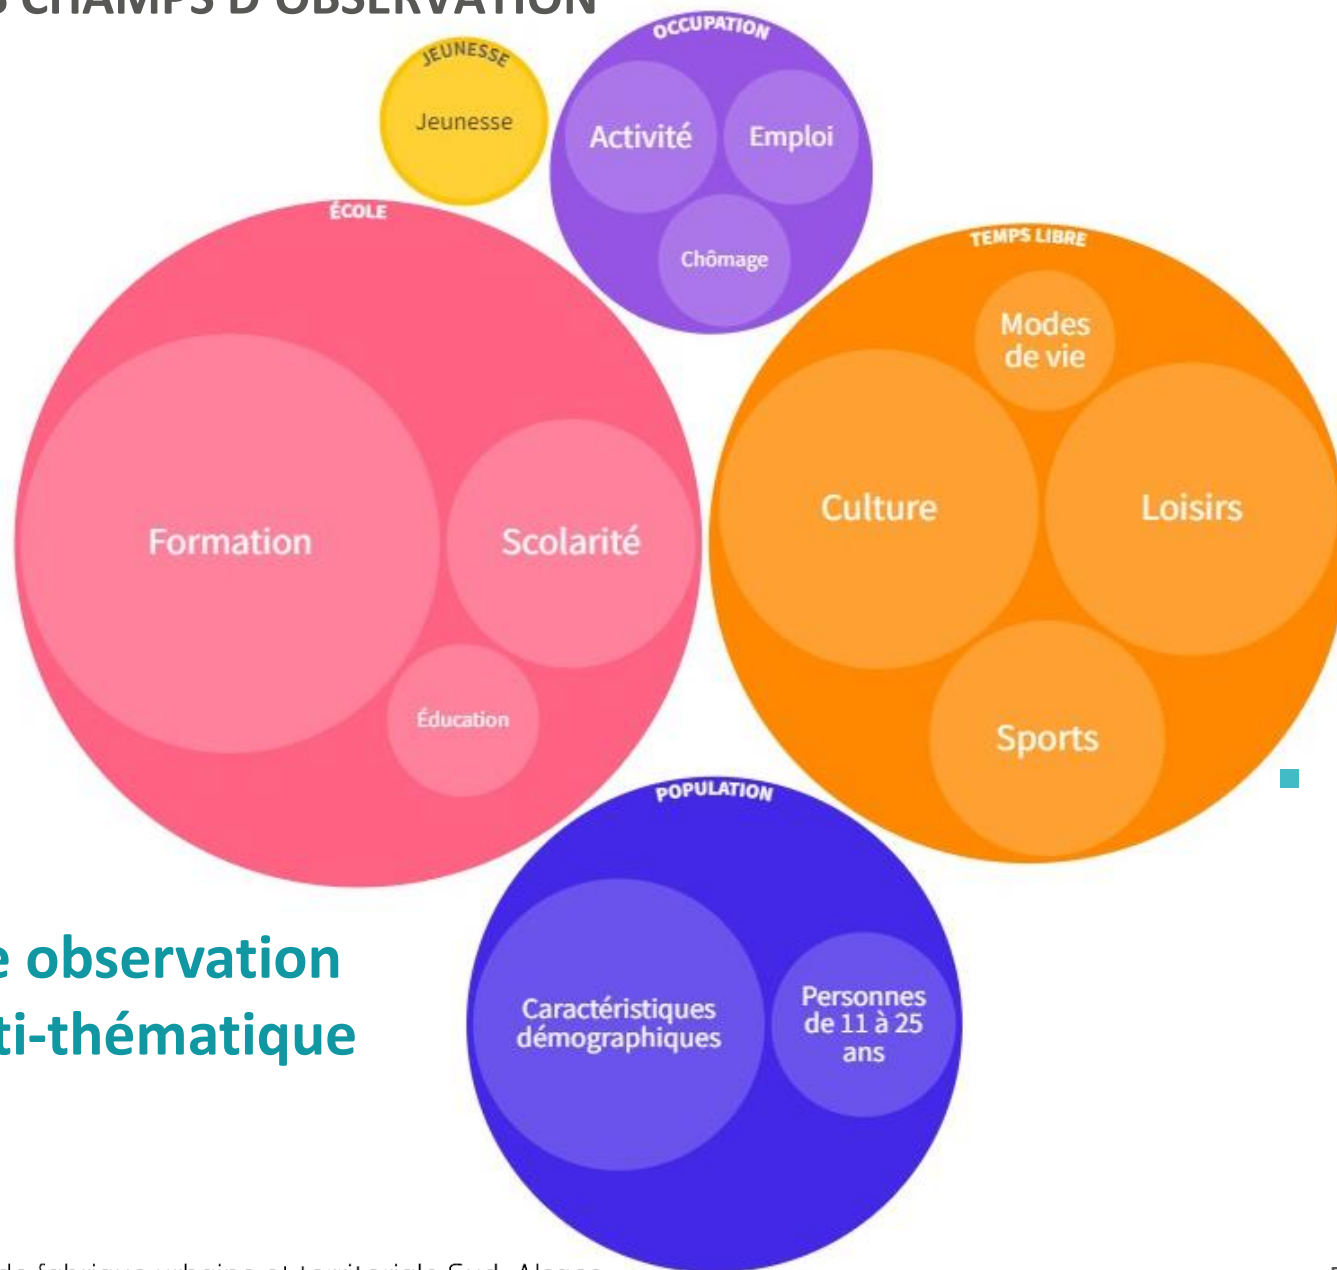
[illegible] CHAMPS D'OBSERVATION

JEUNESSE
Jeunesse

OCCUPATION
Activité
Emploi
Chômage

ÉCOLE
Formation
Scolarité
Éducation

TEMPS LIBRE
Modes de vie
Culture
Loisirs
Sports

POPULATION
Caractéristiques démographiques
Personnes de 11 à 25 ans

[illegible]e observation
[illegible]ti-thématique

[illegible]